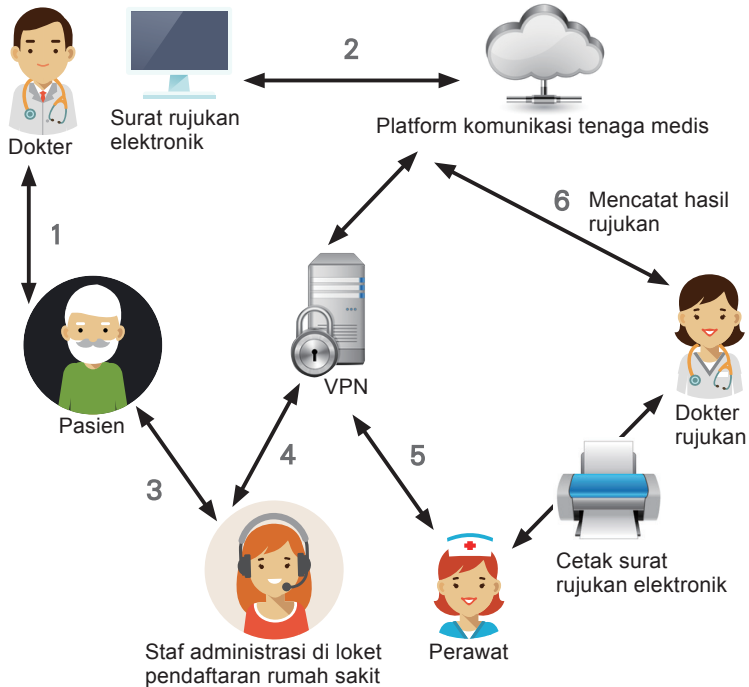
Dokter

Surat rujukan elektronik

2

Platform komunikasi tenaga medis

1

6 Mencatat hasil rujukan

VPN

Pasien

Dokter rujukan

3

4

5

Cetak surat rujukan elektronik

Staf administrasi di loket pendaftaran rumah sakit

Perawat